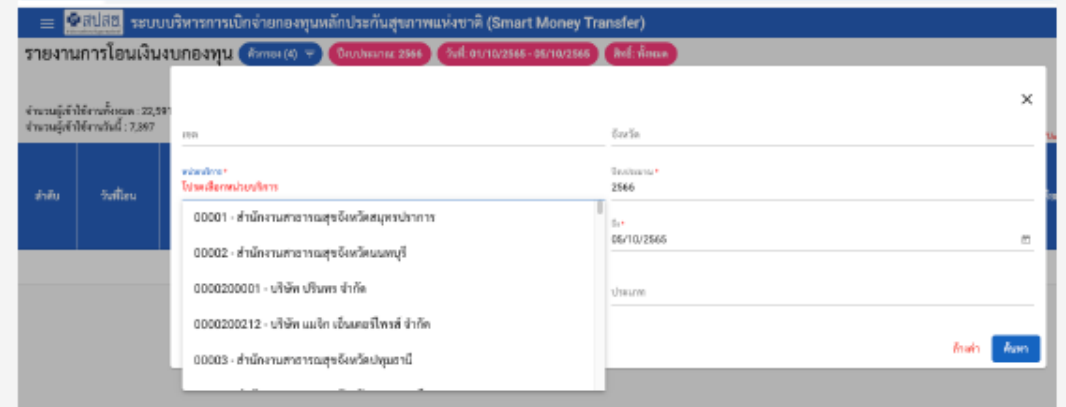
สปสช ระบบบริหารการเบิกจ่ายกองทุนหลักประกันสุขภาพแห่งชาติ (Smart Money Transfer)

รายงานการโอนเงินงบกองทุน ตัวกรอง (4) ปีงบประมาณ: 2566 วันที่: 01/10/2565 - 05/10/2565 สิทธิ์: ทั้งหมด

จำนวนผู้เข้าใช้งานทั้งหมด : 22,59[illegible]
จำนวนผู้เข้าใช้งานวันนี้ : 7,397

ลำดับ วันที่โอน

×

เขต

จังหวัด

หน่วยบริการ *
โปรดเลือกหน่วยบริการ

ปีงบประมาณ *
2566

00001 - สำนักงานสาธารณสุขจังหวัดสมุทรปราการ
00002 - สำนักงานสาธารณสุขจังหวัดนนทบุรี
0000200001 - บริษัท ปริ้นทร จำกัด
0000200212 - บริษัท แมจิก เอ็นเตอร์ไพรส์ จำกัด
00003 - สำนักงานสาธารณสุขจังหวัดปทุมธานี

ถึง *
05/10/2565

ประเภท

ล้างค่า ค้นหา